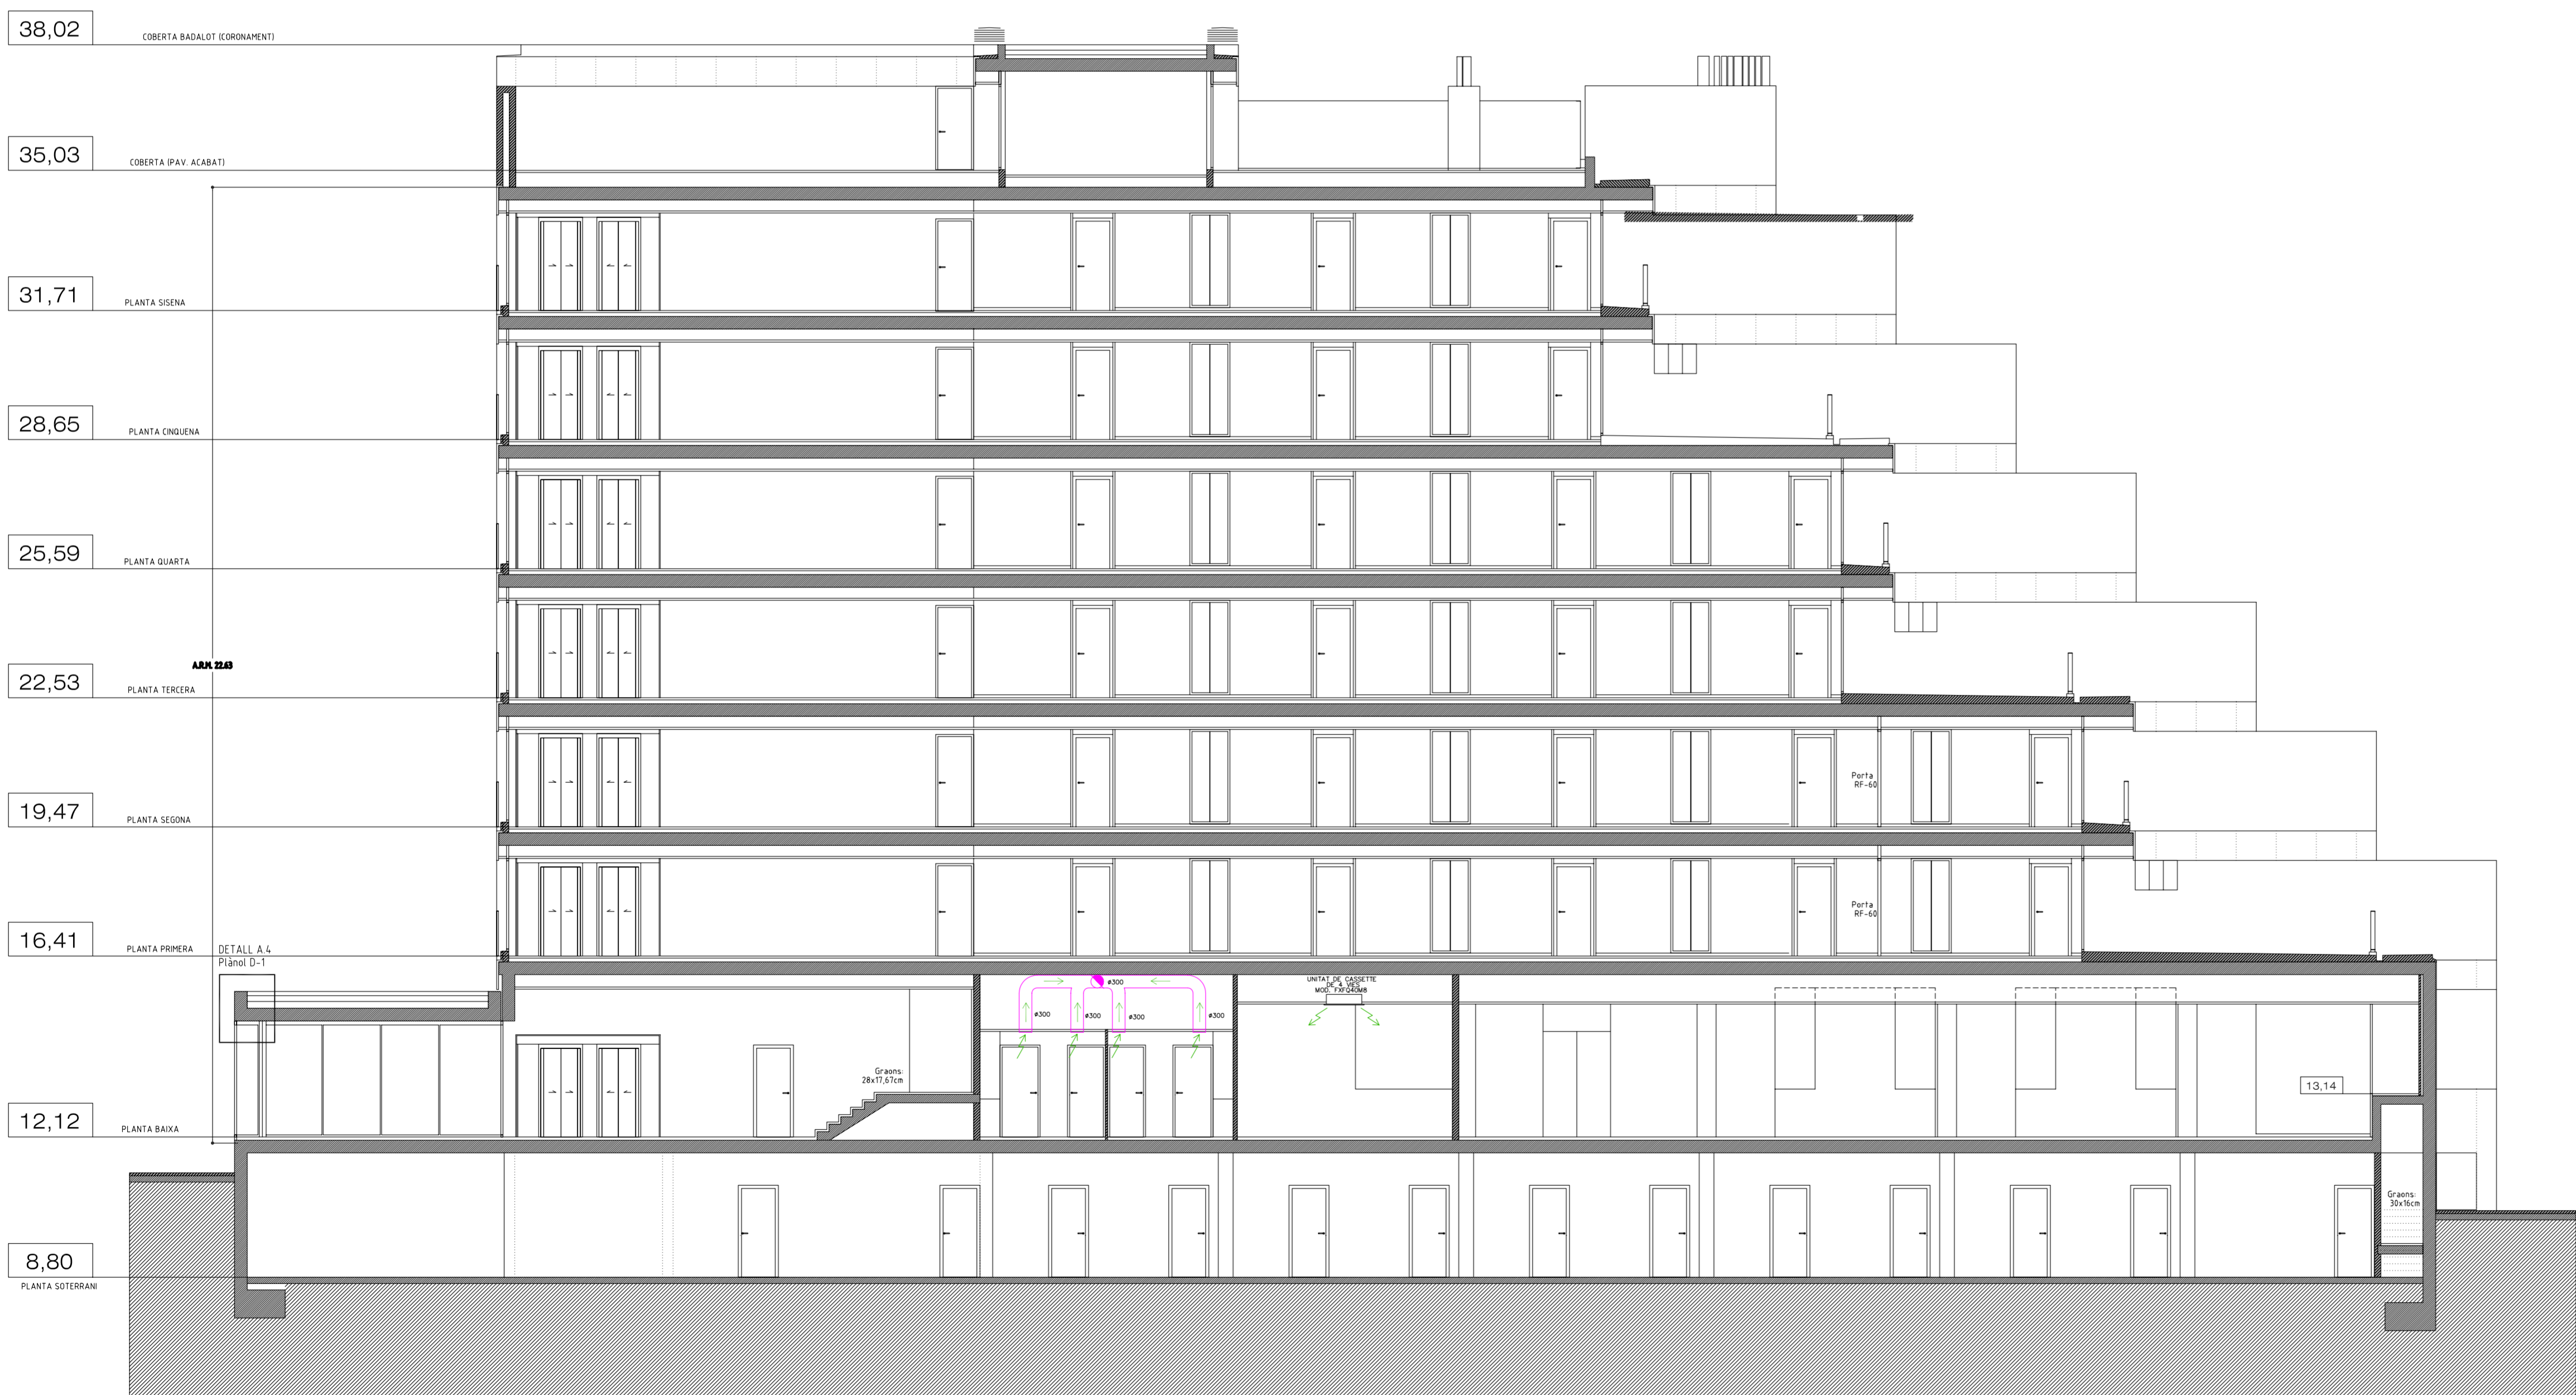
38,02
COBERTA BADALOT (CORONAMENT)

35,03
COBERTA (PAV. ACABAT)

31,71
PLANTA SISENA

28,65
PLANTA CINQUENA

25,59
PLANTA QUARTA

A.R.M. 22,63

22,53
PLANTA TERCERA

19,47
PLANTA SEGONA

Porta RF-60

Porta RF-60

16,41
PLANTA PRIMERA

DETALL A.4
Plànol D-1

ø300

ø300

ø300

ø300

ø300

UNITAT DE CASSETTE DE 4 VIES MOD. FXFQ40M8

Graons: 28x17,67cm

13,14

12,12
PLANTA BAIXA

Graons: 30x16cm

8,80
PLANTA SOTERRANI